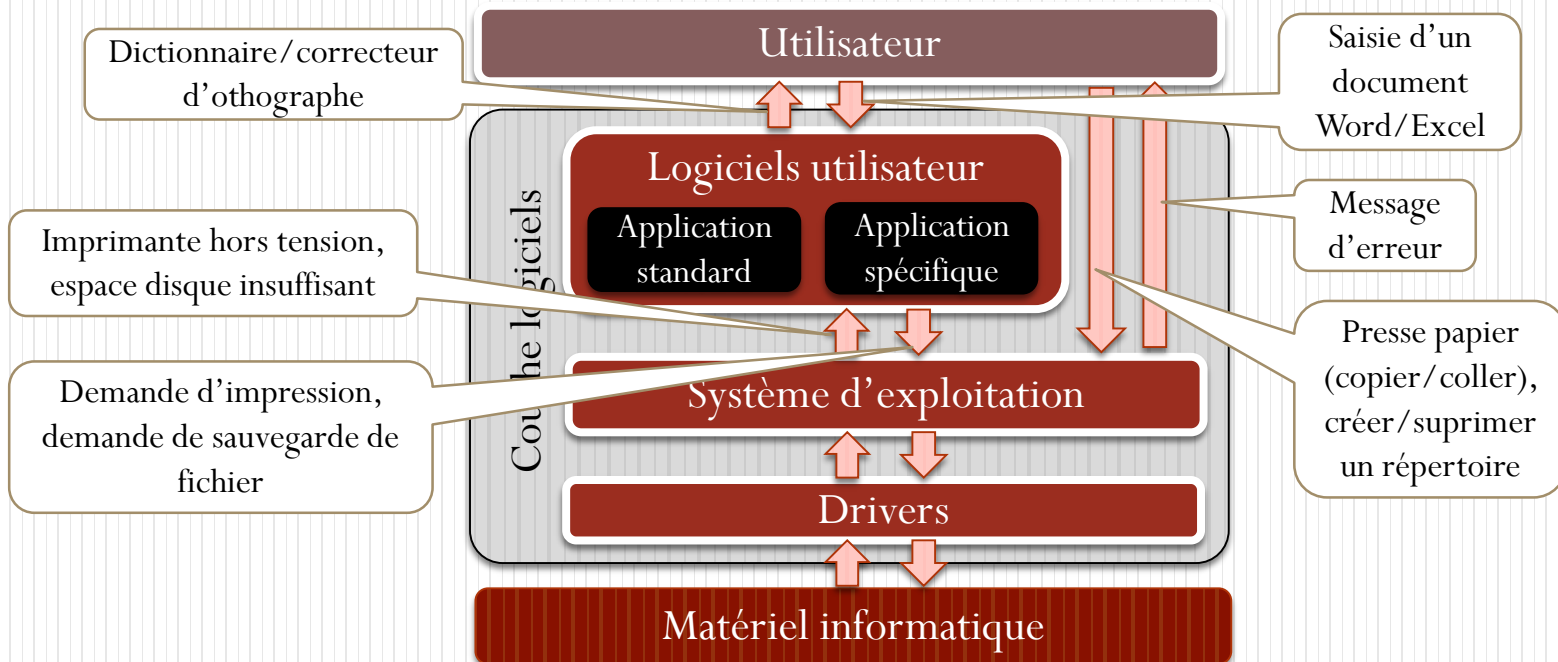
Utilisateur

Dictionnaire/correcteur d'othographe

Saisie d'un document Word/Excel

Logiciels utilisateur

Application standard

Application spécifique

Message d'erreur

Imprimante hors tension, espace disque insuffisant

Couche lo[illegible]giciels

Presse papier (copier/coller), créer/suprimer un répertoire

Demande d'impression, demande de sauvegarde de fichier

Système d'exploitation

Drivers

Matériel informatique